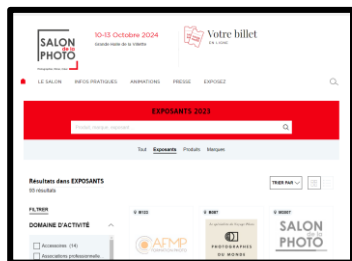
SALON de la PHOTO

10-13 Octobre 2024
Grande Halle de la Villette

Votre billet
EN LIGNE

LE SALON INFOS PRATIQUES ANIMATIONS PRESSE EXPOSEZ

EXPOSANTS 2023

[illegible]

Tout Exposants Produits Marques

Résultats dans EXPOSANTS
85 résultats

TRIER PAR

FILTRER

DOMAINE D'ACTIVITÉ

Accessoires (14)
Associations professionnelles

AFMP

PHOTOGRAPHES DU MONDE

SALON de la PHOTO